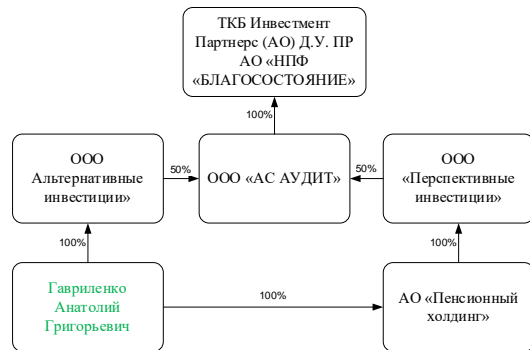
ТКБ Инвестмент Партнерс (АО) Д.У. ПР АО «НПФ «БЛАГОСОСТОЯНИЕ»

100%

ООО Альтернативные инвестиции»

50%

ООО «АС АУДИТ»

50%

ООО «Перспективные инвестиции»

100%

100%

Гавриленко Анатолий Григорьевич

100%

АО «Пенсионный холдинг»